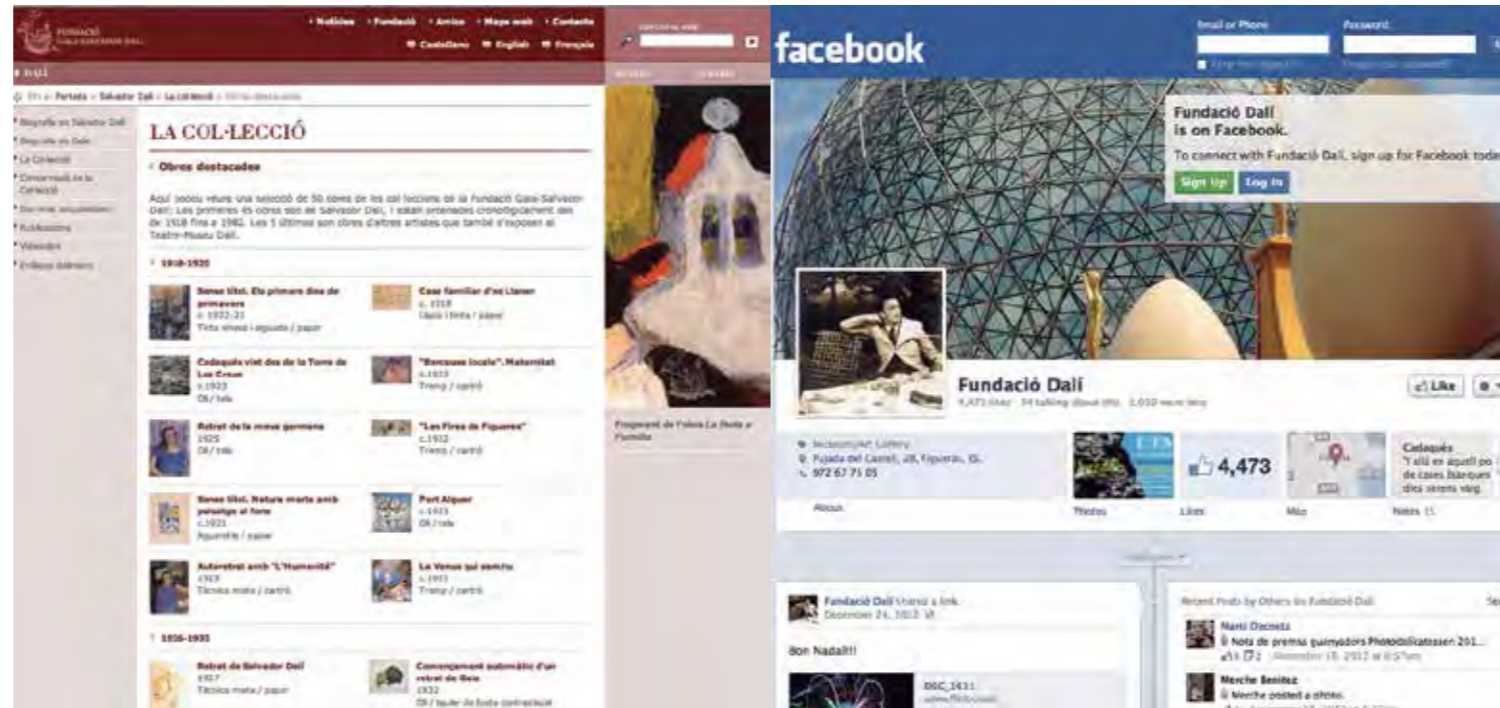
FUNDACIÓ GALA-SALVADOR DALÍ

• Notícies • Fundació • Amics • Mapa web • Contacte
■ Castellano ■ English ■ Français

DALÍ

Sou a: Portada > Salvador Dalí > La col·lecció > Obres destacades

• Biografia de Salvador Dalí
• Biografia de Gala
• La Col·lecció
• Conservació de la Col·lecció
• Darreres adquisicions
• Publicacions
• Videodalí
• Enllaços Dalinians

LA COL·LECCIÓ

› Obres destacades

Aquí podeu veure una selecció de 50 obres de les col·leccions de la Fundació Gala-Salvador Dalí. Les primeres 45 obres son de Salvador Dalí, i estan ordenades cronològicament des de 1918 fins a 1982. Les 5 últimes son obres d'altres artistes que també s'exposen al Teatre-Museu Dalí.

› 1918-1925

Sense títol. Els primers dies de primavera
c.1922-23
Tinta xinesa i aguada / paper

Casa familiar d'es Llaner
c.1918
Llapis i tinta / paper

Cadaqués vist des de la Torre de Les Creus
c.1923
Oli / tela

"Banquet local". Maternitat
c.1923
Tremp / cartró

Retrat de la meva germana
1925
Oli / tela

"Les Fires de Figueres"
c.1922
Tremp / cartró

Sense títol. Natura morta amb paisatge al fons
c.1921
Aquarel·la / paper

Port Alguer
c.1923
Oli / tela

Autoretrat amb "L'Humanité"
1923
Tècnica mixta / cartró

La Venus que somriu
c.1921
Tremp / cartró

› 1926-1935

Retrat de Salvador Dalí
1927
Tècnica mixta / paper

Començament automàtic d'un retrat de Gala
1932
Oli / tauler de fusta contraxapat

Fragment de l'obra La Festa a Família

facebook

Email or Phone
Password

Fundació Dalí
is on Facebook.
To connect with Fundació Dalí, sign up for Facebook toda
Sign Up
Log In

Fundació Dalí
4,473 likes · 54 talking about this · 3,010 were here

Like

Museum/Art Gallery
Pujada del Castell, 28, Figueres, 05
972 67 75 05

4,473

Cadaqués
"I allí en aquell po de cases blanques dies serens vaig

About
Photos
Likes
Map
Notes

Fundació Dalí shared a link.
December 24, 2012

Bon Nadal!!!

DSC_1631

Recent Posts by Others on Fundació Dalí

Narci Diconeta
Nota de premsa guanyadors Photodalifications 201...
December 18, 2012 at 8:57am

Merche Benitez
Merche posted a photo.